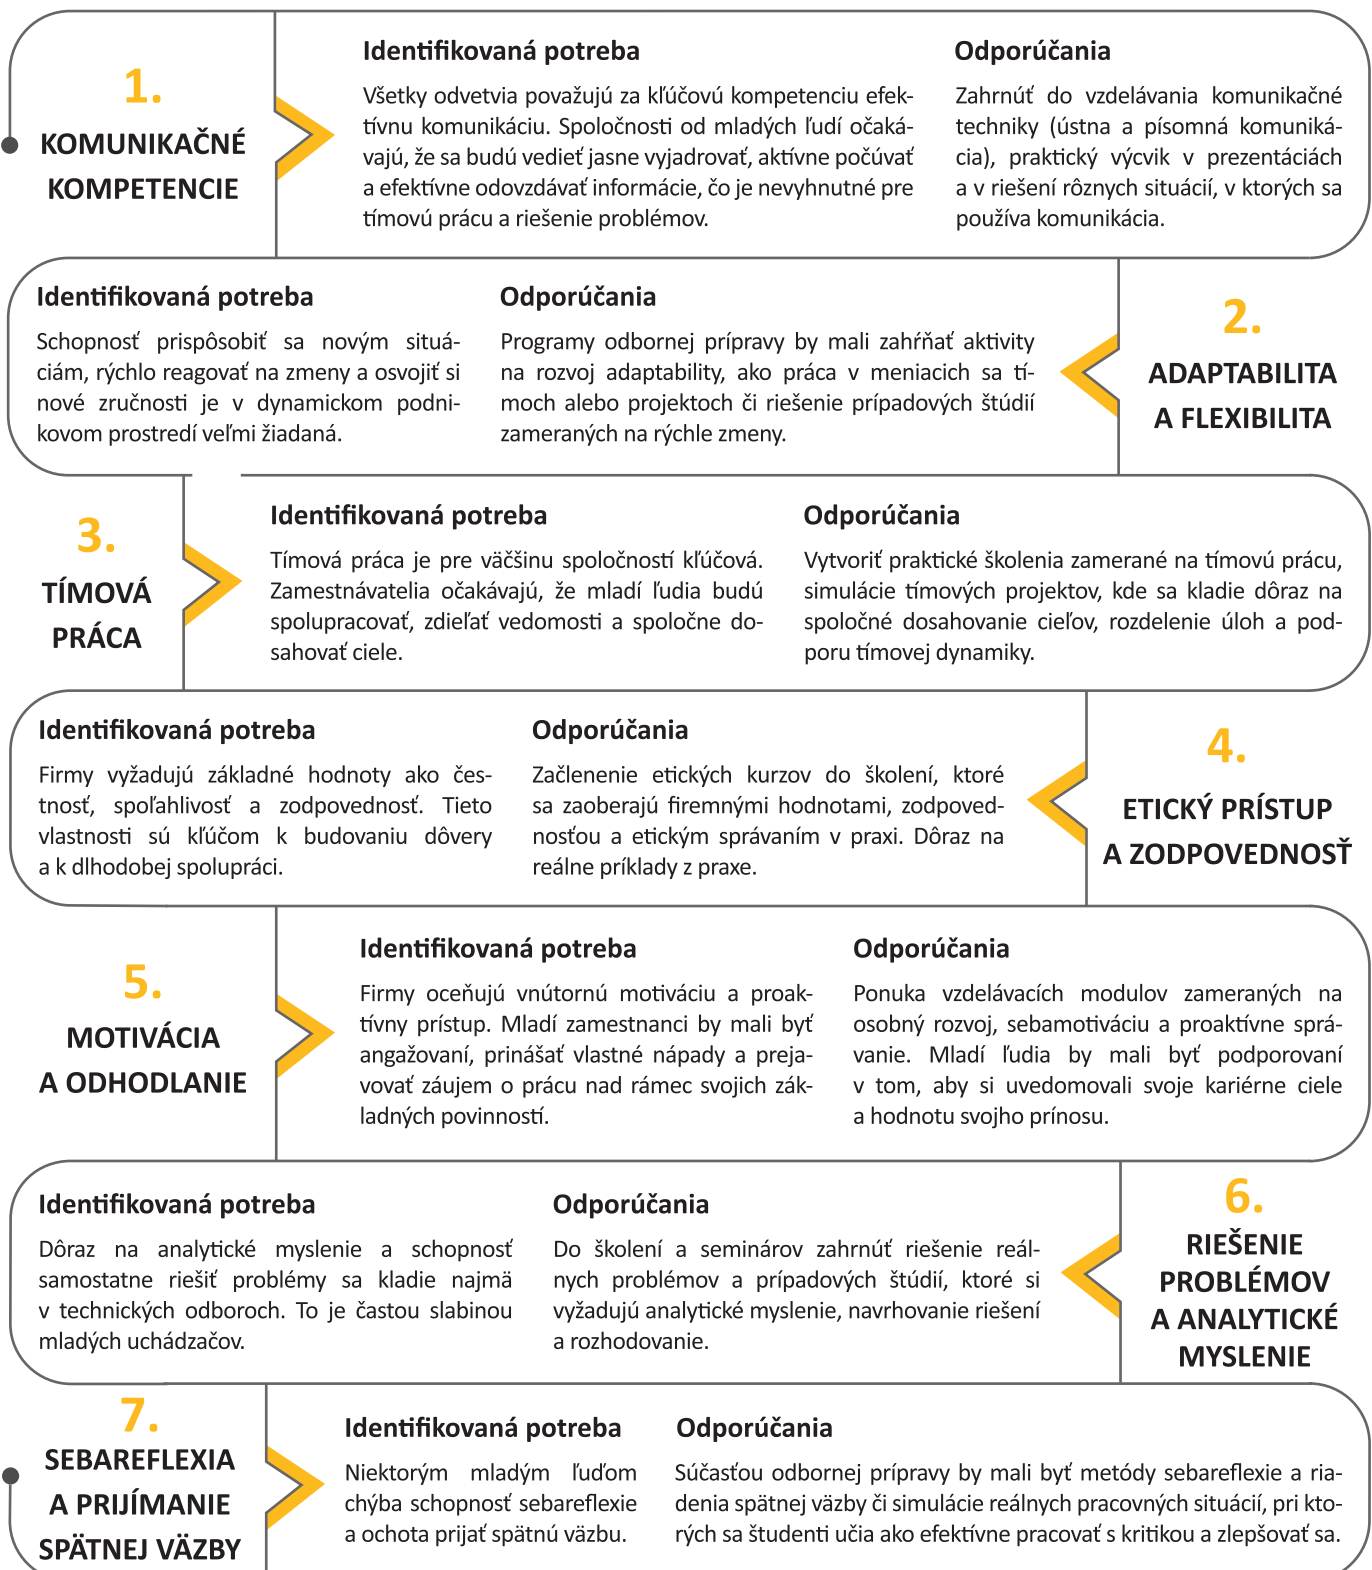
1.
KOMUNIKAČNÉ KOMPETENCIE

Identifikovaná potreba
Všetky odvetvia považujú za kľúčovú kompetenciu efektívnu komunikáciu. Spoločnosti od mladých ľudí očakávajú, že sa budú vedieť jasne vyjadrovať, aktívne počúvať a efektívne odovzdávať informácie, čo je nevyhnutné pre tímovú prácu a riešenie problémov.

Odporúčania
Zahrnúť do vzdelávania komunikačné techniky (ústna a písomná komunikácia), praktický výcvik v prezentáciách a v riešení rôznych situácií, v ktorých sa používa komunikácia.

Identifikovaná potreba
Schopnosť prispôsobiť sa novým situáciám, rýchlo reagovať na zmeny a osvojiť si nové zručnosti je v dynamickom podnikovom prostredí veľmi žiadaná.

Odporúčania
Programy odbornej prípravy by mali zahŕňať aktivity na rozvoj adaptability, ako práca v meniacich sa tímoch alebo projektoch či riešenie prípadových štúdií zameraných na rýchle zmeny.

2.
ADAPTABILITA A FLEXIBILITA

3.
TÍMOVÁ PRÁCA

Identifikovaná potreba
Tímová práca je pre väčšinu spoločností kľúčová. Zamestnávatelia očakávajú, že mladí ľudia budú spolupracovať, zdieľať vedomosti a spoločne dosahovať ciele.

Odporúčania
Vytvoriť praktické školenia zamerané na tímovú prácu, simulácie tímových projektov, kde sa kladie dôraz na spoločné dosahovanie cieľov, rozdelenie úloh a podporu tímovej dynamiky.

Identifikovaná potreba
Firmy vyžadujú základné hodnoty ako čestnosť, spoľahlivosť a zodpovednosť. Tieto vlastnosti sú kľúčom k budovaniu dôvery a k dlhodobej spolupráci.

Odporúčania
Začlenenie etických kurzov do školení, ktoré sa zaoberajú firemnými hodnotami, zodpovednosťou a etickým správaním v praxi. Dôraz na reálne príklady z praxe.

4.
ETICKÝ PRÍSTUP A ZODPOVEDNOSŤ

5.
MOTIVÁCIA A ODHODLANIE

Identifikovaná potreba
Firmy oceňujú vnútornú motiváciu a proaktívny prístup. Mladí zamestnanci by mali byť angažovaní, prinášať vlastné nápady a prejavovať záujem o prácu nad rámec svojich základných povinností.

Odporúčania
Ponuka vzdelávacích modulov zameraných na osobný rozvoj, sebamotiváciu a proaktívne správanie. Mladí ľudia by mali byť podporovaní v tom, aby si uvedomovali svoje kariérne ciele a hodnotu svojho prínosu.

Identifikovaná potreba
Dôraz na analytické myslenie a schopnosť samostatne riešiť problémy sa kladie najmä v technických odboroch. To je častou slabinou mladých uchádzačov.

Odporúčania
Do školení a seminárov zahrnúť riešenie reálnych problémov a prípadových štúdií, ktoré si vyžadujú analytické myslenie, navrhovanie riešení a rozhodovanie.

6.
RIEŠENIE PROBLÉMOV A ANALYTICKÉ MYSLENIE

7.
SEBAREFLEXIA A PRIJÍMANIE SPÄTNEJ VÄZBY

Identifikovaná potreba
Niektorým mladým ľuďom chýba schopnosť sebareflexie a ochota prijať spätnú väzbu.

Odporúčania
Súčasťou odbornej prípravy by mali byť metódy sebareflexie a riadenia spätnej väzby či simulácie reálnych pracovných situácií, pri ktorých sa študenti učia ako efektívne pracovať s kritikou a zlepšovať sa.